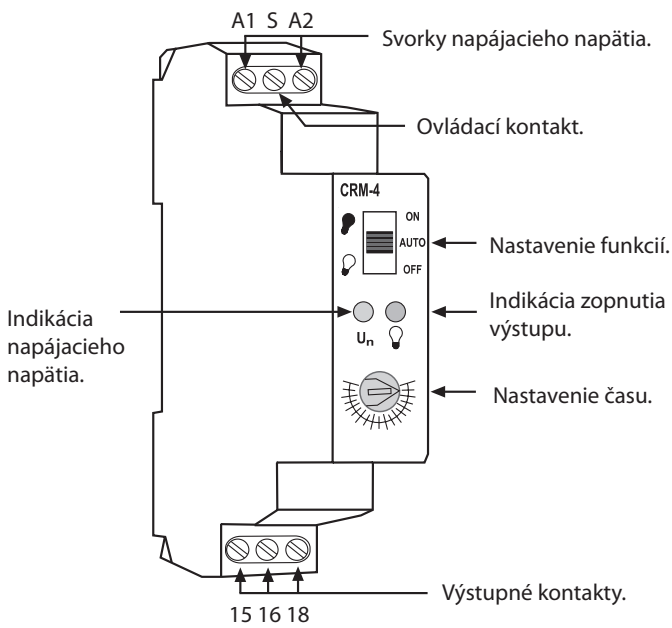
A1 S A2

Svorky napájacieho napätia.

Ovládací kontakt.

CRM-4

ON

AUTO

OFF

Nastavenie funkcií.

Indikácia napájacieho napätia.

Indikácia zopnutia výstupu.

$U_n$

Nastavenie času.

Výstupné kontakty.

15 16 18